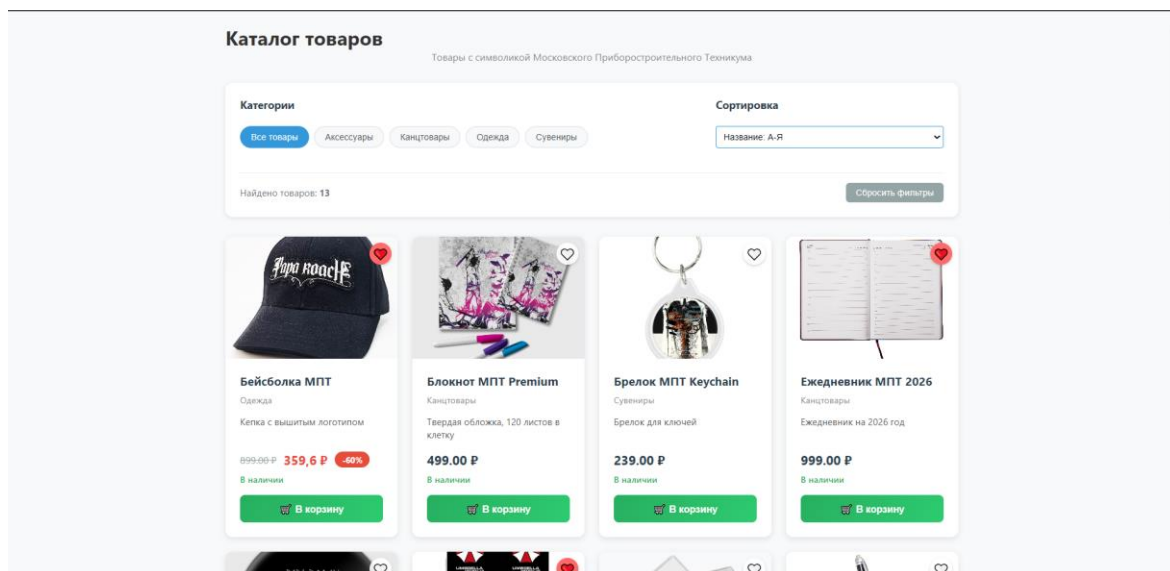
Каталог товаров

Товары с символикой Московского Приборостроительного Техникума

Категории

Все товары | Аксессуары | Канцтовары | Одежда | Сувениры

Сортировка

Название: А-Я

Найдено товаров: 13

Сбросить фильтры

Papa Roach

Бейсболка МПТ
Одежда
Кепка с вышитым логотипом
899.00 ₽ 359,6 ₽ -60%
В наличии
В корзину

Блокнот МПТ Premium
Канцтовары
Твердая обложка, 120 листов в клетку
499.00 ₽
В наличии
В корзину

Брелок МПТ Keychain
Сувениры
Брелок для ключей
239.00 ₽
В наличии
В корзину

Ежедневник МПТ 2026
Канцтовары
Ежедневник на 2026 год
999.00 ₽
В наличии
В корзину